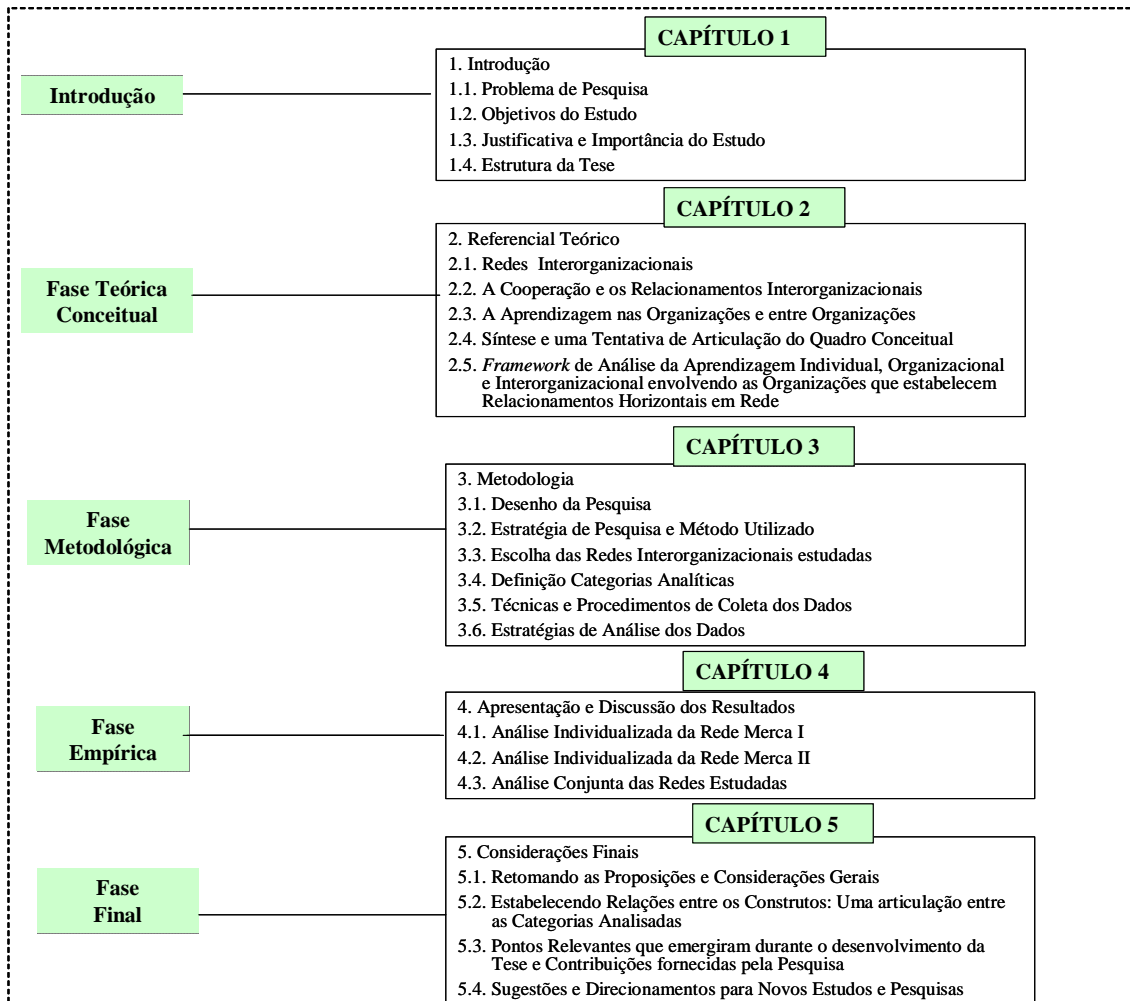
CAPÍTULO 1

Introdução

1. Introdução
1.1. Problema de Pesquisa
1.2. Objetivos do Estudo
1.3. Justificativa e Importância do Estudo
1.4. Estrutura da Tese

CAPÍTULO 2

Fase Teórica Conceitual

2. Referencial Teórico
2.1. Redes Interorganizacionais
2.2. A Cooperação e os Relacionamentos Interorganizacionais
2.3. A Aprendizagem nas Organizações e entre Organizações
2.4. Síntese e uma Tentativa de Articulação do Quadro Conceitual
2.5. *Framework* de Análise da Aprendizagem Individual, Organizacional e Interorganizacional envolvendo as Organizações que estabelecem Relacionamentos Horizontais em Rede

CAPÍTULO 3

Fase Metodológica

3. Metodologia
3.1. Desenho da Pesquisa
3.2. Estratégia de Pesquisa e Método Utilizado
3.3. Escolha das Redes Interorganizacionais estudadas
3.4. Definição Categorias Analíticas
3.5. Técnicas e Procedimentos de Coleta dos Dados
3.6. Estratégias de Análise dos Dados

CAPÍTULO 4

Fase Empírica

4. Apresentação e Discussão dos Resultados
4.1. Análise Individualizada da Rede Merca I
4.2. Análise Individualizada da Rede Merca II
4.3. Análise Conjunta das Redes Estudadas

CAPÍTULO 5

Fase Final

5. Considerações Finais
5.1. Retomando as Proposições e Considerações Gerais
5.2. Estabelecendo Relações entre os Construtos: Uma articulação entre as Categorias Analisadas
5.3. Pontos Relevantes que emergiram durante o desenvolvimento da Tese e Contribuições fornecidas pela Pesquisa
5.4. Sugestões e Direcionamentos para Novos Estudos e Pesquisas